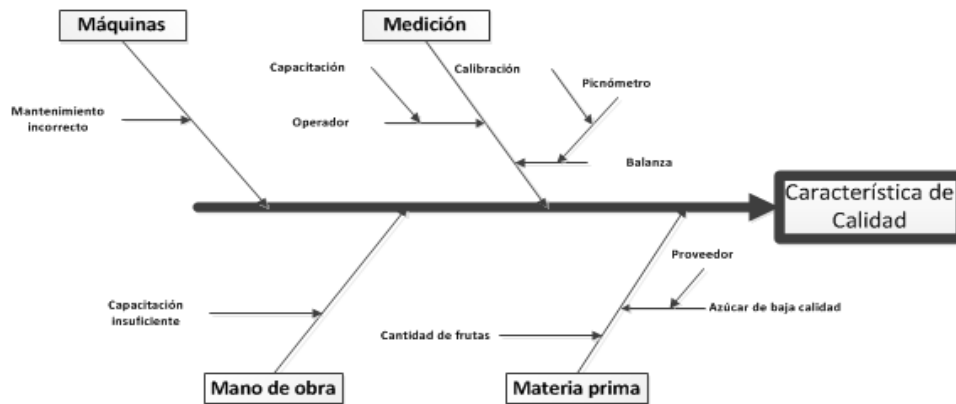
Máquinas

Medición

Capacitación

Calibración

Picnómetro

Mantenimiento incorrecto

Operador

Balanza

Característica de Calidad

Proveedor

Capacitación insuficiente

Azúcar de baja calidad

Cantidad de frutas

Mano de obra

Materia prima